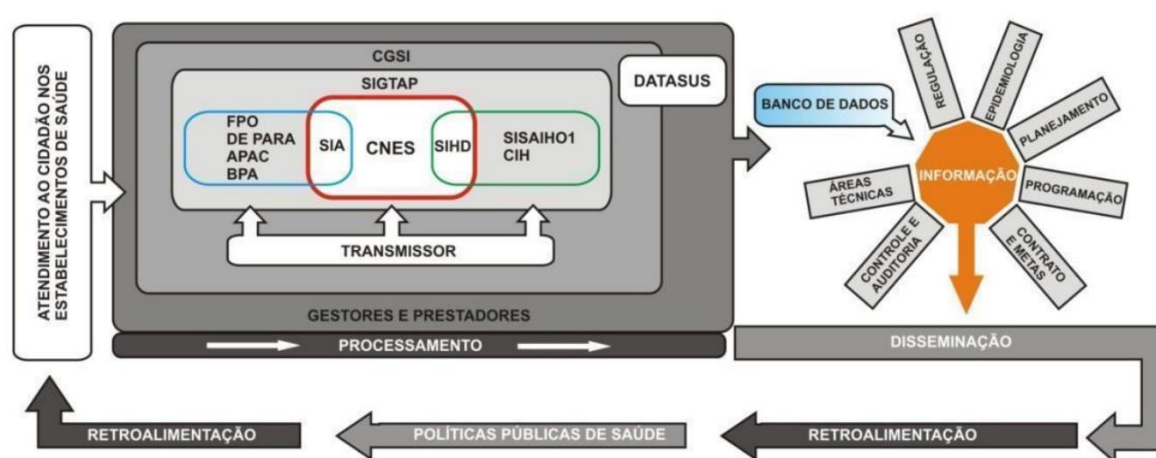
ATENDIMENTO AO CIDADÃO NOS ESTABELECIMENTOS DE SAÚDE

CGSI

SIGTAP

DATASUS

FPO
DE PARA
APAC
BPA

SIA

CNES

SIHD

SISAIHO1
CIH

TRANSMISSOR

GESTORES E PRESTADORES

PROCESSAMENTO

BANCO DE DADOS

REGULAÇÃO

EPIDEMIOLOGIA

PLANEJAMENTO

ÁREAS TÉCNICAS

INFORMAÇÃO

PROGRAMAÇÃO

CONTROLE E AUDITORIA

CONTRATO E METAS

DISSEMINAÇÃO

RETROALIMENTAÇÃO

POLÍTICAS PÚBLICAS DE SAÚDE

RETROALIMENTAÇÃO